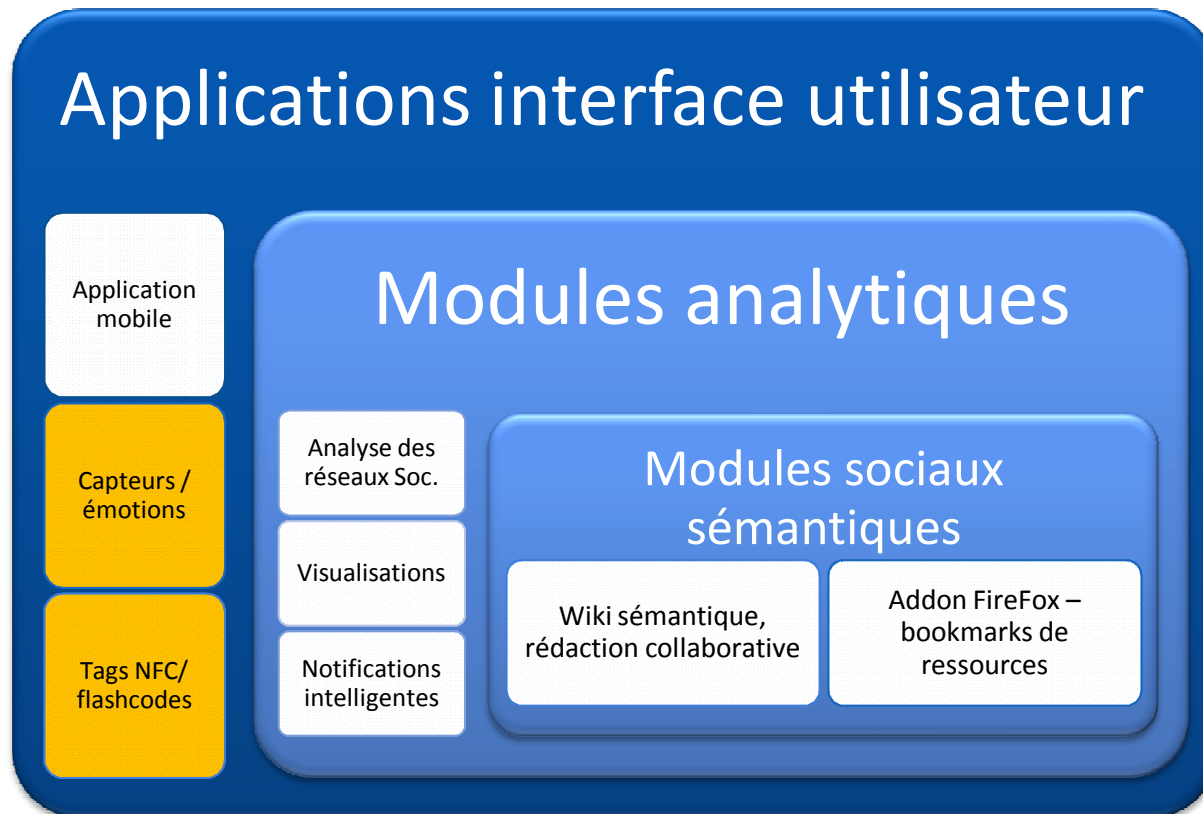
Applications interface utilisateur

Application mobile

Capteurs / émotions

Tags NFC/ flashcodes

Modules analytiques

Analyse des réseaux Soc.

Visualisations

Notifications intelligentes

Modules sociaux sémantiques

Wiki sémantique, rédaction collaborative

Addon FireFox – bookmarks de ressources